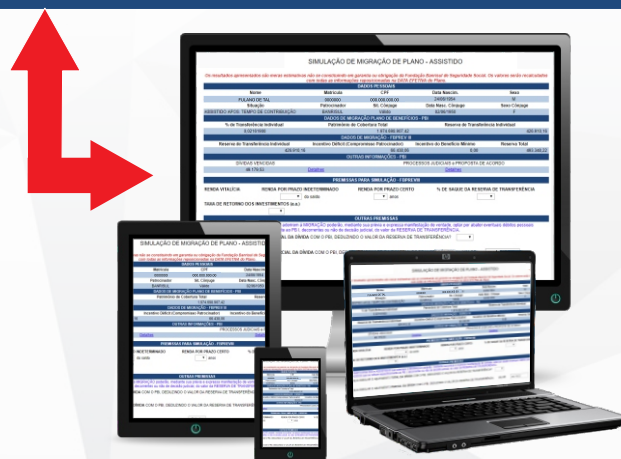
SIMULAÇÃO DE MIGRAÇÃO DE PLANO - ASSISTIDO

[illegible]

DADOS PESSOAIS

| Nome | Matrícula | CPF | Data Nascim. | Sexo |
|---|---|---|---|---|
| FULANO DE TAL | 0000000 | 000.000.000-00 | 24/06/1954 | M |
| Situação | Patrocinador | Mt. Cônjuge | Data Nasc. Cônjuge | Sexo Cônjuge |
| ASSISTIDO APOS. TEMPO DE CONTRIBUIÇÃO | BANRISUL | 12052 | 02/06/1959 | F |

DADOS DE MIGRAÇÃO PLANO DE BENEFÍCIOS - PBI

| % de Transferência Individual | Patrimônio de Cobertura Total | Reserva de Transferência Individual |
|---|---|---|
| 0,02161690 | 1.974.690.907,52 | 426.815,16 |

DADOS DE MIGRAÇÃO - FBPREV III

| Reserva de Transferência Individual | Incentivo Déficit (Compromisso Patrocinador) | Incentivo de Benefício Mínimo | Reserva Total |
|---|---|---|---|
| 426.815,16 | 56.430,06 | 0,00 | 483.245,22 |

OUTRAS INFORMAÇÕES - PBI

| DÍVIDAS VENCIDAS | PROCESSOS JUDICIAIS x PROPOSTA DE ACORDO |
|---|---|
| 48.178,53 Detalhar | Detalhar |

PREMISSAS PARA SIMULAÇÃO - FBPREVIII

RENDA VITALÍCIA | RENDA POR PRAZO INDETERMINADO | RENDA POR PRAZO CERTO | % DE SAQUE DA RESERVA DE TRANSFERÊNCIA

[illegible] do saldo | anos

TAXA DE RETORNO DOS INVESTIMENTOS (a.a.)

OUTRAS PREMISSAS

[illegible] aderir à MIGRAÇÃO poderão, mediante sua prévia e expressa manifestação de vontade, optar por abater eventuais débitos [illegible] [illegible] RESERVA DE TRANSFERÊNCIA.

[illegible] DA DÍVIDA COM O PBI, DEDUZINDO O VALOR DA RESERVA DE TRANSFERÊNCIA?

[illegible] DA DÍVIDA COM O PBI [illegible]

SIMULAÇÃO DE MIGRAÇÃO DE PLANO - ASSISTIDO

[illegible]

DADOS PESSOAIS

Matrícula | CPF | Data Nasc.
0000000 | 000.000.000-00 | 24/06/1954
Patrocinador | Mt. Cônjuge | Data Nasc. Cônjuge
BANRISUL | 12052 | 02/06/1959

DADOS DE MIGRAÇÃO PLANO DE BENEFÍCIOS - PBI
Patrimônio de Cobertura Total | Reser
1.974.690.907,52

DADOS DE MIGRAÇÃO - FBPREV III
Incentivo Déficit (Compromisso Patrocinador) | Incentivo de Benefício
56.430,06

OUTRAS INFORMAÇÕES - PBI
PROCESSOS JUDICIAIS x PR
Detalhar | Detalhar

PREMISSAS PARA SIMULAÇÃO - FBPREVIII
INDETERMINADO | RENDA POR PRAZO CERTO
do saldo | anos

OUTRAS PREMISSAS
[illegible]
DÍVIDA COM O PBI, DEDUZINDO O VALOR DA RESERVA DE TRANSFERÊNCIA
DÍVIDA COM O PBI, DEDUZINDO O VALOR DA RESERVA DE TRANSFERÊNCIA

SIMULAÇÃO DE MIGRAÇÃO DE PLANO - ASSISTIDO
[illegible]